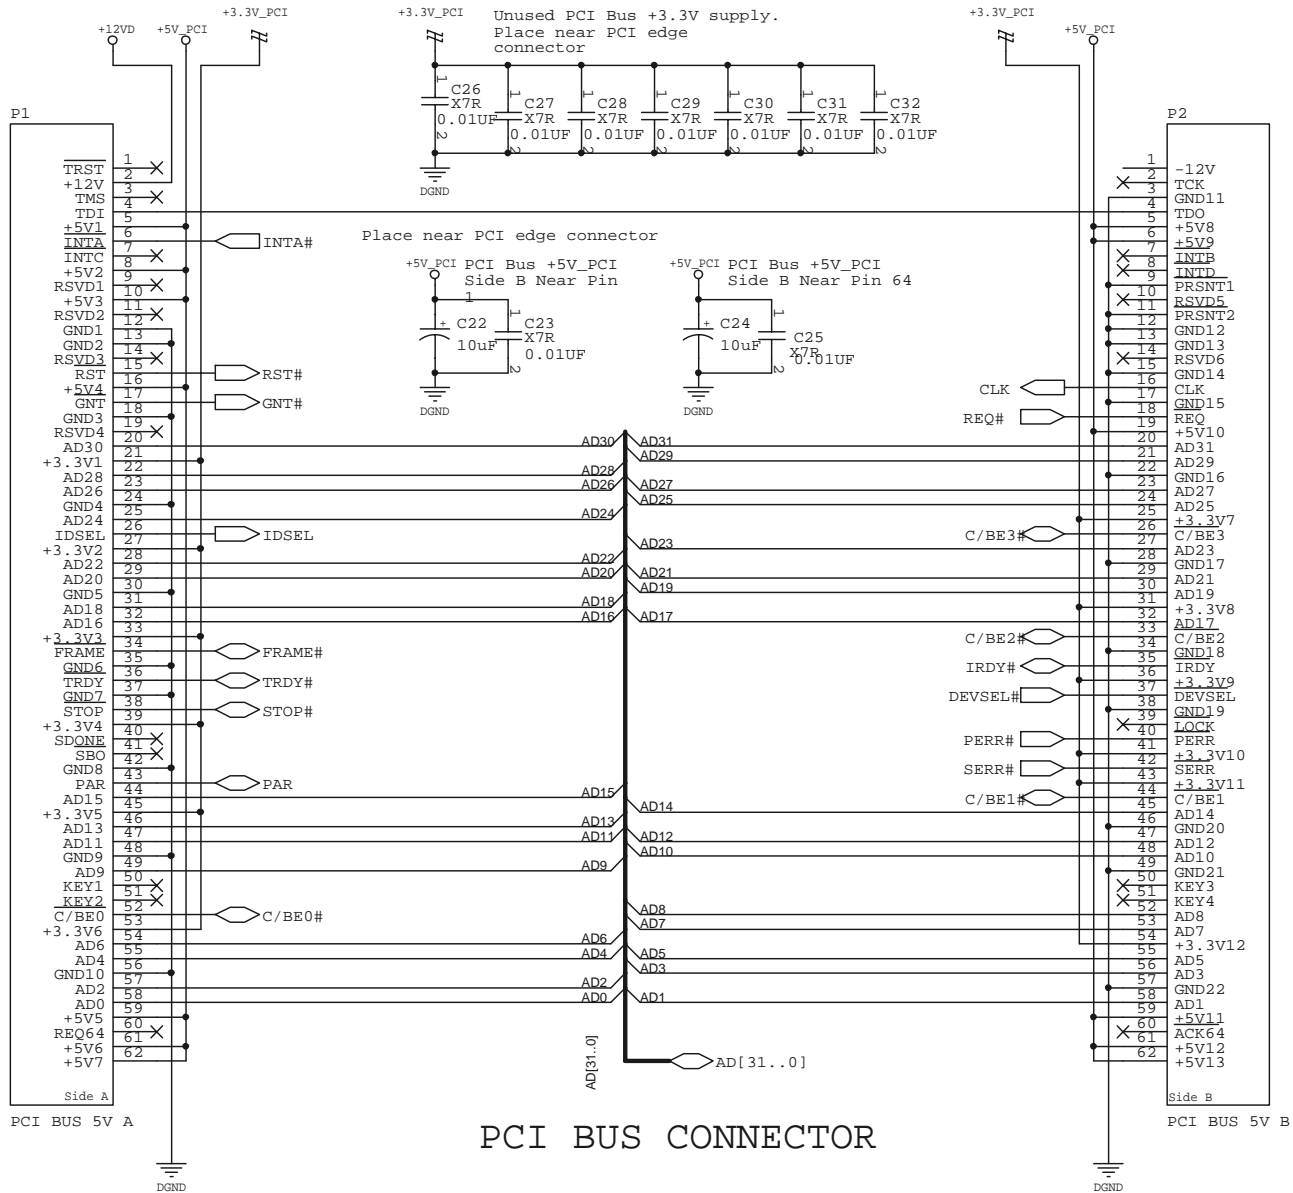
+12VD +5V_PCI +3.3V_PCI
+3.3V_PCI
Unused PCI Bus +3.3V supply.
Place near PCI edge connector
+3.3V_PCI +5V_PCI

C26 X7R 0.01UF
C27 X7R 0.01UF
C28 X7R 0.01UF
C29 X7R 0.01UF
C30 X7R 0.01UF
C31 X7R 0.01UF
C32 X7R 0.01UF
DGND

P1

| Side A | Pin |
|---|---|
| TRST | 1 |
| +12V | 2 |
| TMS | 3 |
| TDI | 4 |
| +5V1 | 5 |
| INTA | 6 |
| INTC | 7 |
| +5V2 | 8 |
| RSVD1 | 9 |
| +5V3 | 10 |
| RSVD2 | 11 |
| GND1 | 12 |
| GND2 | 13 |
| RSVD3 | 14 |
| RST | 15 |
| +5V4 | 16 |
| GNT | 17 |
| GND3 | 18 |
| RSVD4 | 19 |
| AD30 | 20 |
| +3.3V1 | 21 |
| AD28 | 22 |
| AD26 | 23 |
| GND4 | 24 |
| AD24 | 25 |
| IDSEL | 26 |
| +3.3V2 | 27 |
| AD22 | 28 |
| AD20 | 29 |
| GND5 | 30 |
| AD18 | 31 |
| AD16 | 32 |
| +3.3V3 | 33 |
| FRAME | 34 |
| GND6 | 35 |
| TRDY | 36 |
| GND7 | 37 |
| STOP | 38 |
| +3.3V4 | 39 |
| SDONE | 40 |
| SBO | 41 |
| GND8 | 42 |
| PAR | 43 |
| AD15 | 44 |
| +3.3V5 | 45 |
| AD13 | 46 |
| AD11 | 47 |
| GND9 | 48 |
| AD9 | 49 |
| KEY1 | 50 |
| KEY2 | 51 |
| C/BE0 | 52 |
| +3.3V6 | 53 |
| AD6 | 54 |
| AD4 | 55 |
| GND10 | 56 |
| AD2 | 57 |
| AD0 | 58 |
| +5V5 | 59 |
| REQ64 | 60 |
| +5V6 | 61 |
| +5V7 | 62 |

Side A
PCI BUS 5V A

INTA# RST# GNT# IDSEL FRAME# TRDY# STOP# PAR C/BE0#

Place near PCI edge connector
+5V_PCI PCI Bus +5V_PCI Side B Near Pin 1
C22 10uF C23 X7R 0.01UF
DGND
+5V_PCI PCI Bus +5V_PCI Side B Near Pin 64
C24 10uF C25 X7R 0.01UF
DGND

AD30 AD31 AD28 AD29 AD26 AD27 AD25 AD24 AD23 AD22 AD20 AD21 AD19 AD18 AD16 AD17 AD15 AD14 AD13 AD11 AD12 AD10 AD9 AD8 AD7 AD6 AD4 AD5 AD3 AD2 AD0 AD1
AD[31..0]
AD[31..0]

P2

| Pin | Side B |
|---|---|
| 1 | -12V |
| 2 | TCK |
| 3 | GND11 |
| 4 | TDO |
| 5 | +5V8 |
| 6 | +5V9 |
| 7 | INTB |
| 8 | INTD |
| 9 | PRSNT1 |
| 10 | RSVD5 |
| 11 | PRSNT2 |
| 12 | GND12 |
| 13 | GND13 |
| 14 | RSVD6 |
| 15 | GND14 |
| 16 | CLK |
| 17 | GND15 |
| 18 | REQ |
| 19 | +5V10 |
| 20 | AD31 |
| 21 | AD29 |
| 22 | GND16 |
| 23 | AD27 |
| 24 | AD25 |
| 25 | +3.3V7 |
| 26 | C/BE3 |
| 27 | AD23 |
| 28 | GND17 |
| 29 | AD21 |
| 30 | AD19 |
| 31 | +3.3V8 |
| 32 | AD17 |
| 33 | C/BE2 |
| 34 | GND18 |
| 35 | IRDY |
| 36 | +3.3V9 |
| 37 | DEVSEL |
| 38 | GND19 |
| 39 | LOCK |
| 40 | PERR |
| 41 | +3.3V10 |
| 42 | SERR |
| 43 | +3.3V11 |
| 44 | C/BE1 |
| 45 | AD14 |
| 46 | GND20 |
| 47 | AD12 |
| 48 | AD10 |
| 49 | GND21 |
| 50 | KEY3 |
| 51 | KEY4 |
| 52 | AD8 |
| 53 | AD7 |
| 54 | +3.3V12 |
| 55 | AD5 |
| 56 | AD3 |
| 57 | GND22 |
| 58 | AD1 |
| 59 | +5V11 |
| 60 | ACK64 |
| 61 | +5V12 |
| 62 | +5V13 |

CLK REQ# C/BE3# C/BE2# IRDY# DEVSEL# PERR# SERR# C/BE1#

Side B
PCI BUS 5V B

PCI BUS CONNECTOR
DGND DGND